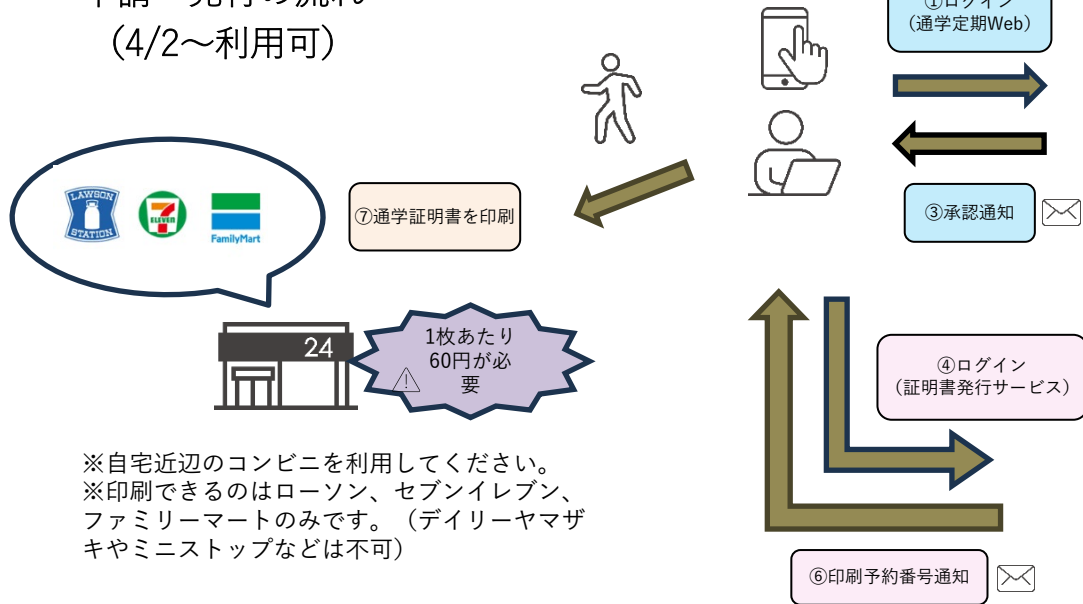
(4/2〜利用可)

①ログイン
(通学定期Web)

③承認通知

⑦通学証明書を印刷

LAWSON STATION

ELEVEN

FamilyMart

24

1枚あたり60円が必要

④ログイン
(証明書発行サービス)

※自宅近辺のコンビニを利用してください。
※印刷できるのはローソン、セブンイレブン、ファミリーマートのみです。(デイリーヤマザキやミニストップなどは不可)

⑥印刷予約番号通知